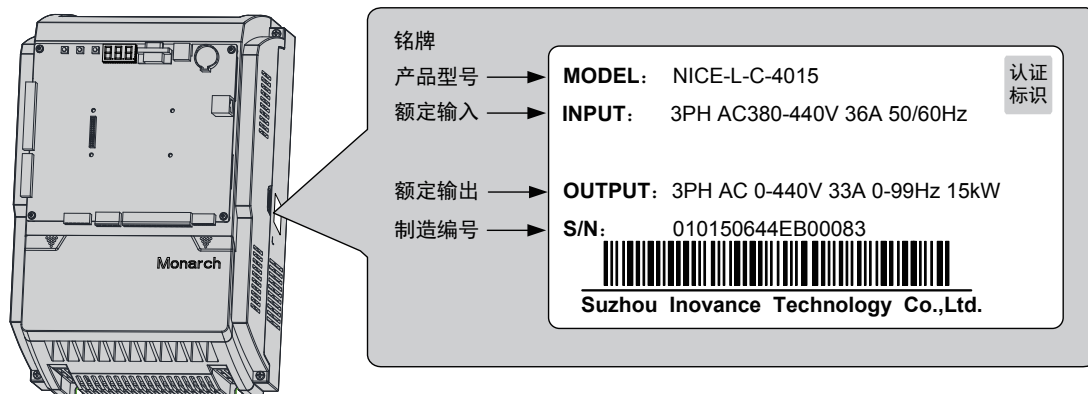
Monarch

铭牌

产品型号 MODEL： NICE-L-C-4015

认证标识

额定输入 INPUT： 3PH AC380-440V 36A 50/60Hz

额定输出 OUTPUT：3PH AC 0-440V 33A 0-99Hz 15kW

制造编号 S/N： 010150644EB00083

Suzhou Inovance Technology Co.,Ltd.